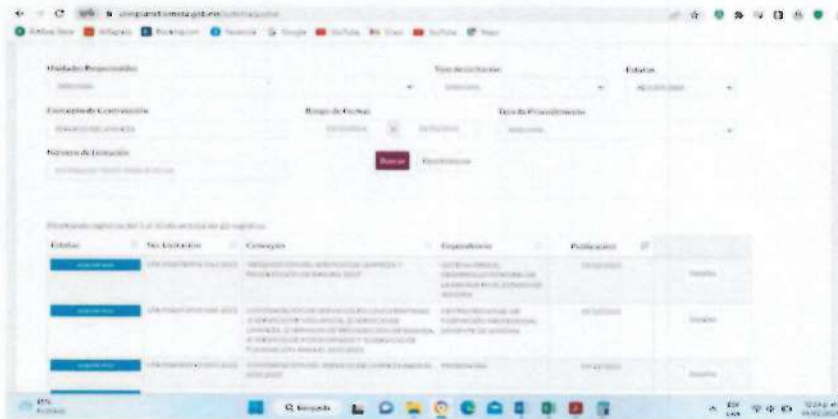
Unidades Responsables

Tipo de Licitación

Estatus

Concepto de Contratación

Rango de Fechas

Tipo de Procedimiento

Número de Licitación

Buscar

Restablecer

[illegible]

| Estatus | No. Licitación | Concepto | Dependencia | Publicación | |
|---|---|---|---|---|---|
| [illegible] | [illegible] | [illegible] | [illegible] | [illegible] | Detalles |
| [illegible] | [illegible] | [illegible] | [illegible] | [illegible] | Detalles |
| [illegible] | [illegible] | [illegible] | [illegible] | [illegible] | Detalles |

Q Búsqueda